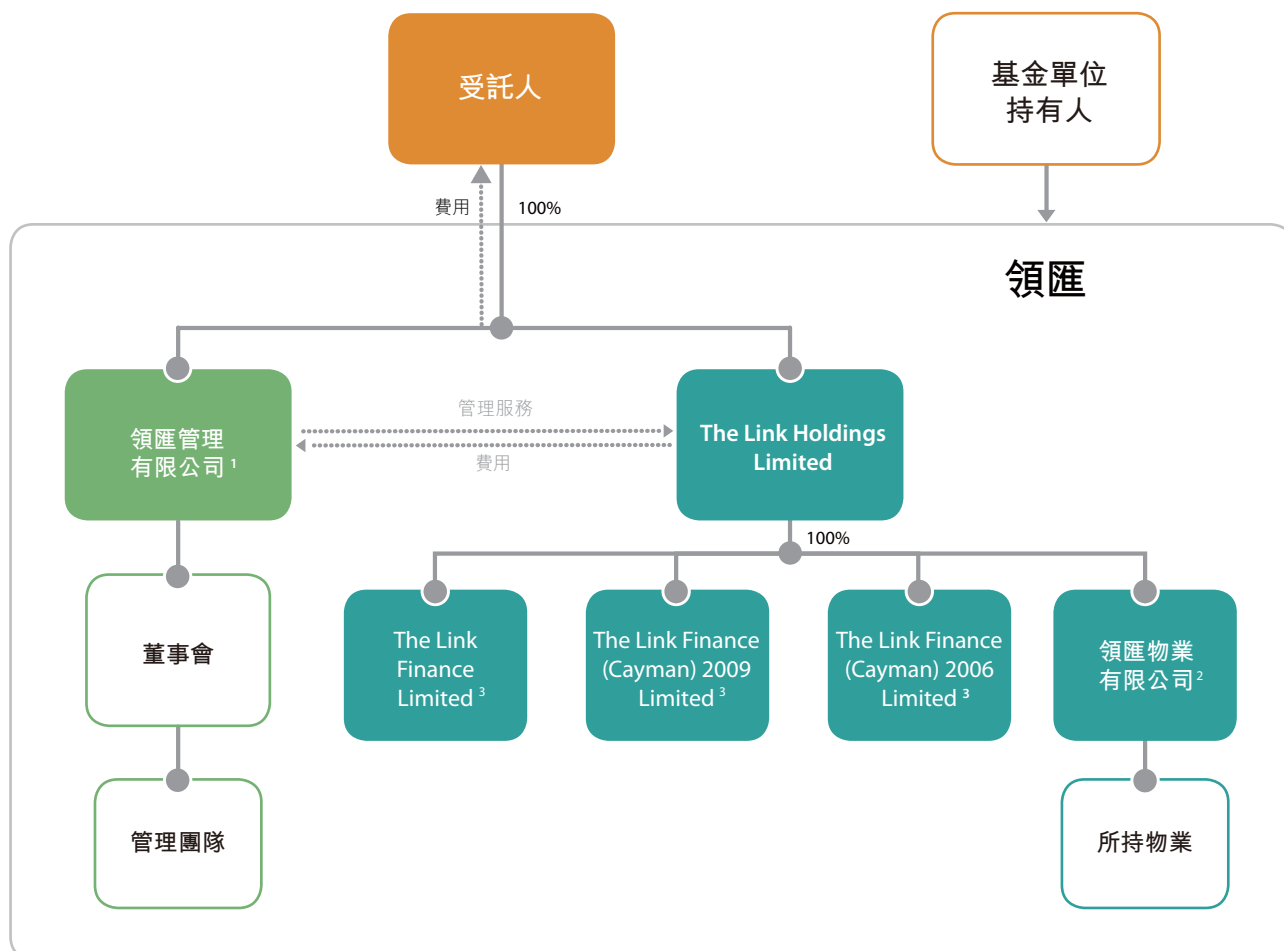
受託人

基金單位持有人

費用

100%

領匯

領匯管理有限公司 ¹

管理服務

費用

The Link Holdings Limited

100%

董事會

The Link Finance Limited ³

The Link Finance (Cayman) 2009 Limited ³

The Link Finance (Cayman) 2006 Limited ³

領匯物業有限公司 ²

管理團隊

所持物業